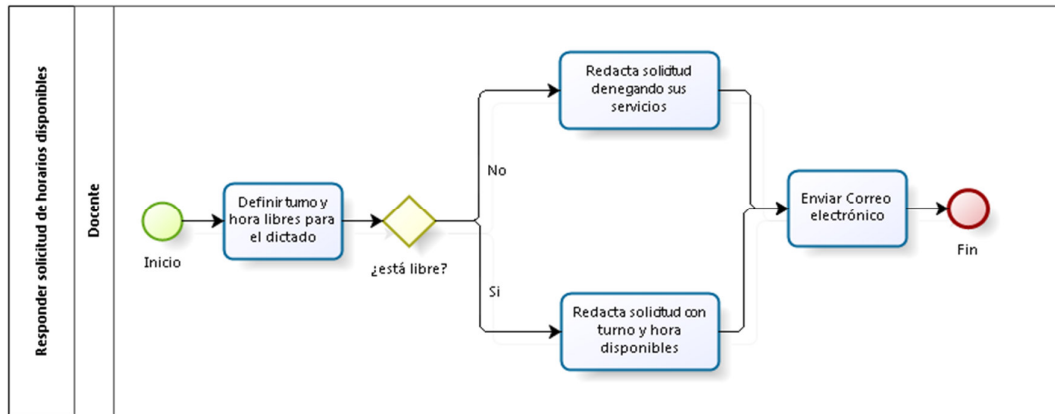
Responder solicitud de horarios disponibles

Docente

Inicio

Definir turno y hora libres para el dictado

¿está libre?

No

Si

Redacta solicitud denegando sus servicios

Redacta solicitud con turno y hora disponibles

Enviar Correo electrónico

Fin